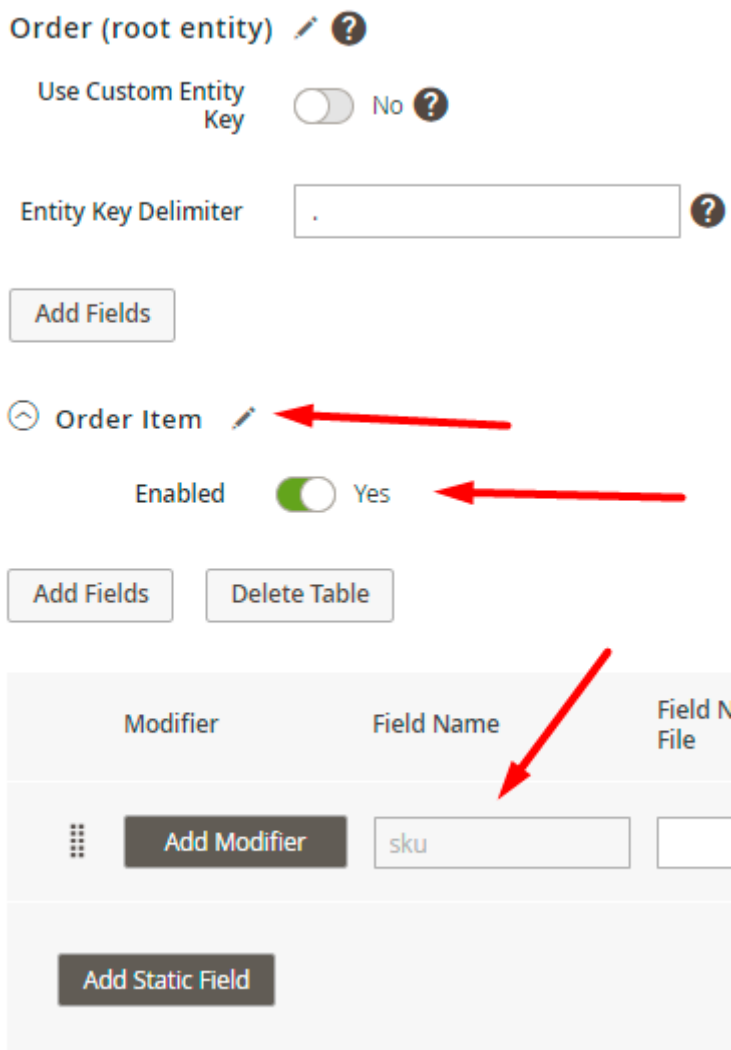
Order (root entity)

Use Custom Entity Key

No

Entity Key Delimiter

.

Add Fields

Order Item

Enabled

Yes

Add Fields

Delete Table

| | Modifier | Field Name | Field N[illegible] File |
|---|---|---|---|
| | Add Modifier | sku | |

Add Static Field